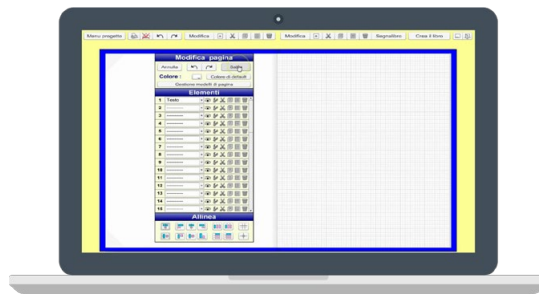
Menu progetto
Modifica
Modifica
Segnalibro
Crea il libro

Modifica pagina
Annulla
Salva
Colore :
Colore di default
Gestione modelli di pagina

Elementi
1 Testo
2
3
4
5
6
7
8
9
10
11
12
13
14
15

Allinea